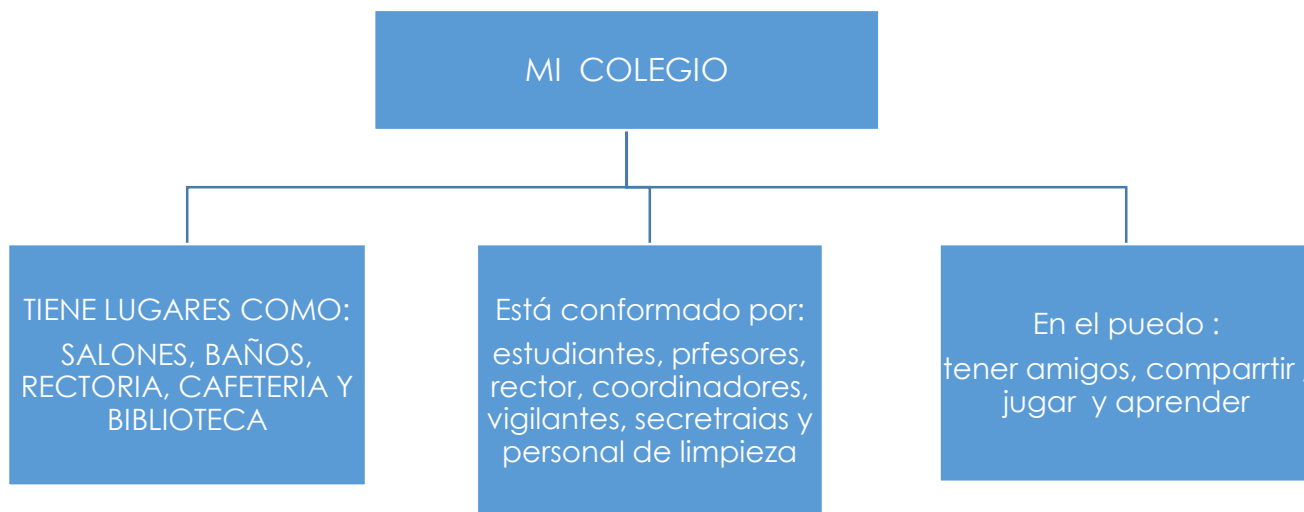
MI COLEGIO

TIENE LUGARES COMO:

SALONES, BAÑOS, RECTORIA, CAFETERIA Y BIBLIOTECA

Está conformado por:

estudiantes, prfesores, rector, coordinadores, vigilantes, secretraias y personal de limpieza

En el puedo :

tener amigos, comparrtir , jugar y aprender